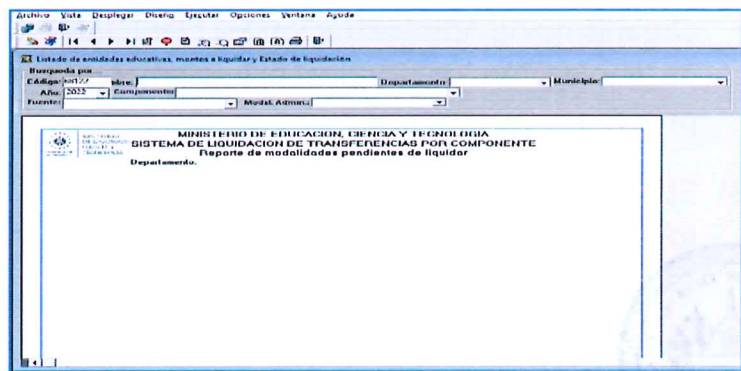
Archivo Vista Desplegar Diseño Ejecutar Opciones Ventana Ayuda

Listado de entidades educativas, montos a liquidar y Estado de liquidación

Busqueda por...

Código: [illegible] Nombre: Departamento: Municipio:

Año: 2022 Componente:

Fuente: Modal. Adminis.:

MINISTERIO DE EDUCACION, CIENCIA Y TECNOLOGIA
SISTEMA DE LIQUIDACION DE TRANSFERENCIAS POR COMPONENTE
Reporte de modalidades pendientes de liquidar

Departamento.